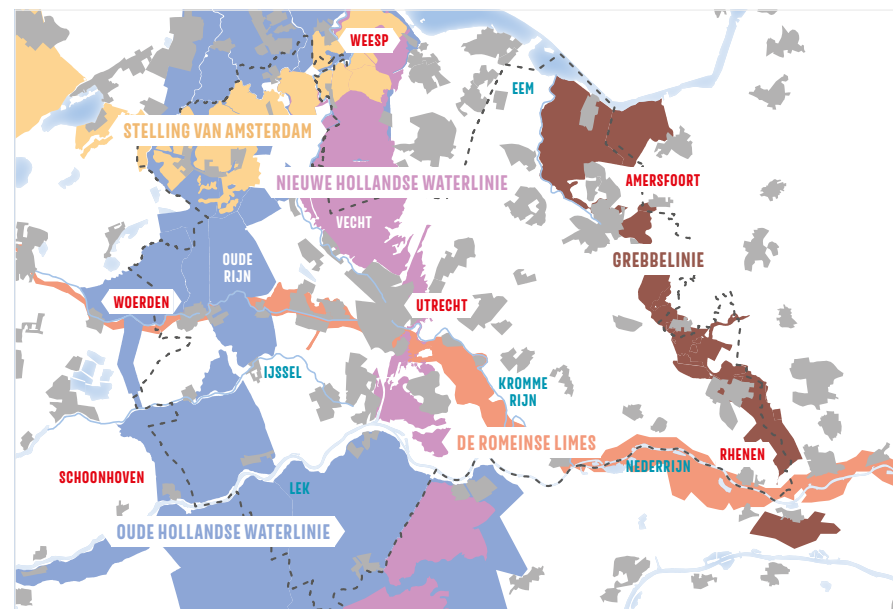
WEESP

EEM

STELLING VAN AMSTERDAM

AMERSFOORT

NIEUWE HOLLANDSE WATERLINIE

VECHT

OUDE RIJN

GREBBELINIE

WOERDEN

UTRECHT

IJSSEL

KROMME RIJN

DE ROMEINSE LIMES

RHENEN

NEDERRIJN

SCHOONHOVEN

LEK

OUDE HOLLANDSE WATERLINIE